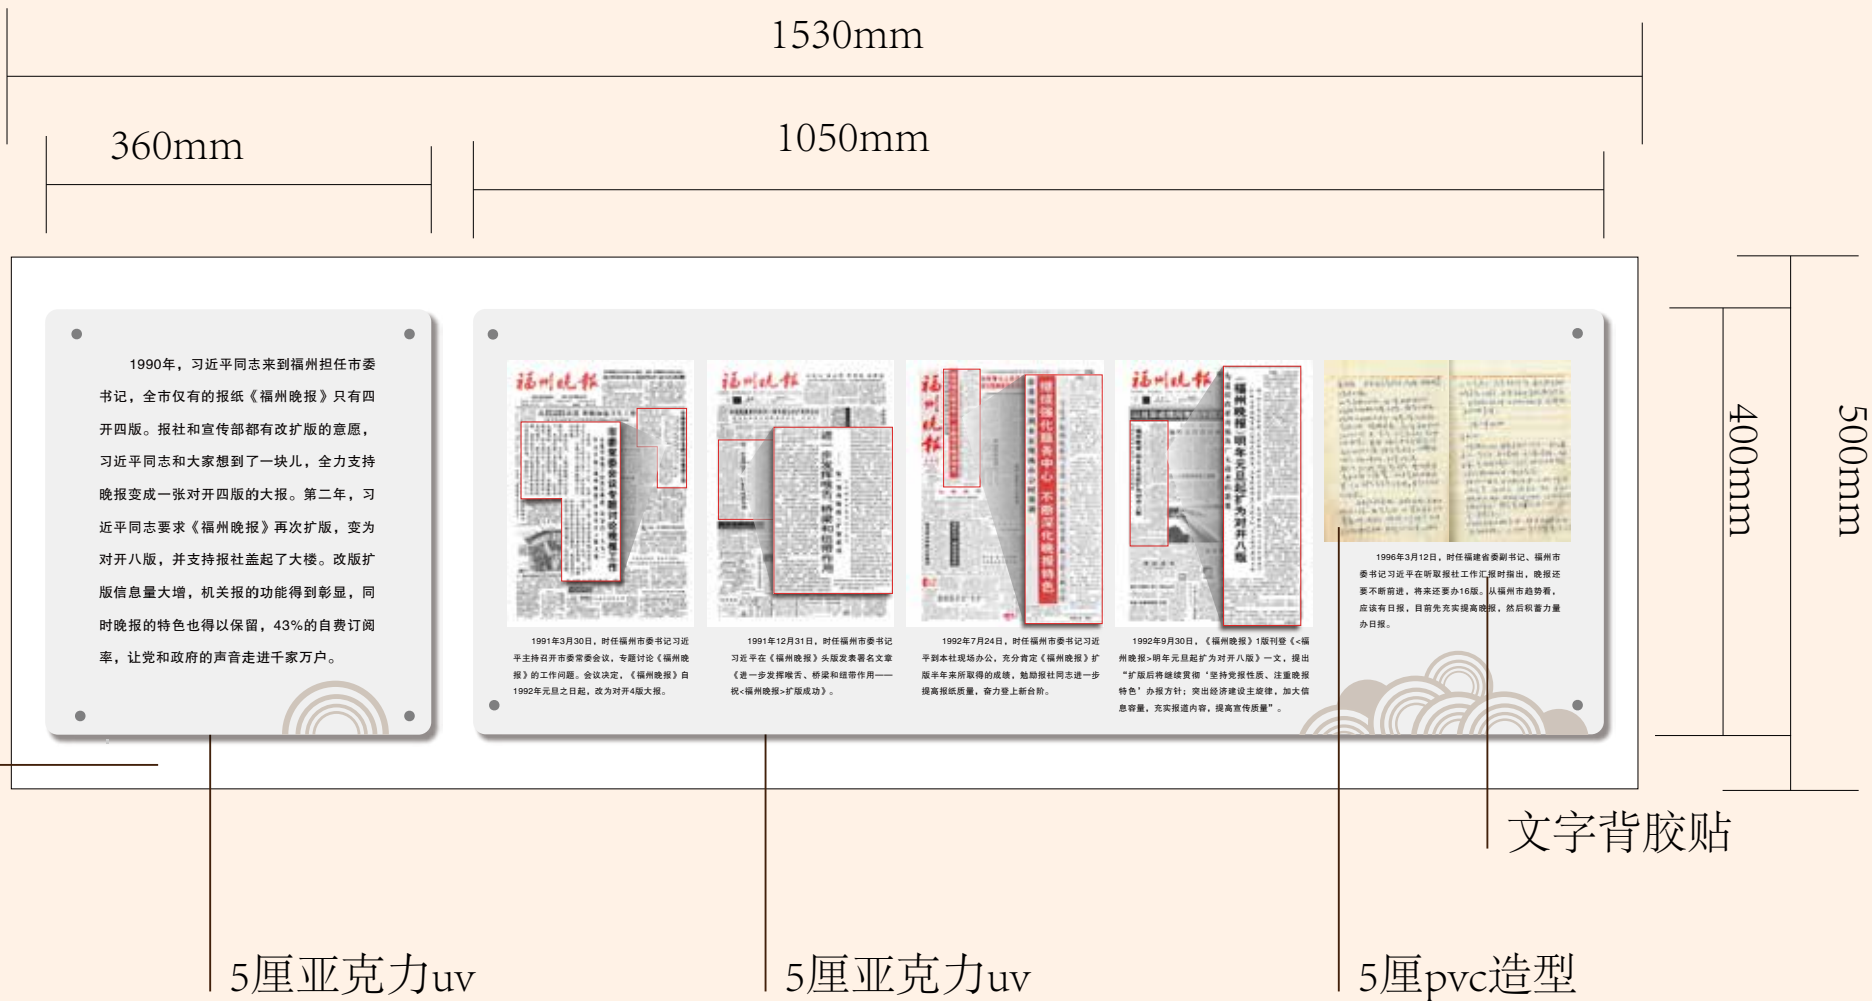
1530mm

360mm

1050mm

1990年，习近平同志来到福州担任市委书记，全市仅有的报纸《福州晚报》只有四开四版。报社和宣传部都有改扩版的意愿，习近平同志和大家想到了一块儿，全力支持晚报变成一张对开四版的大报。第二年，习近平同志要求《福州晚报》再次扩版，变为对开八版，并支持报社盖起了大楼。改版扩版信息量大增，机关报的功能得到彰显，同时晚报的特色也得以保留，43%的自费订阅率，让党和政府的声音走进千家万户。

福州晚报

1991年3月30日，时任福州市委书记习近平主持召开市委常委会议，专题讨论《福州晚报》的工作问题。会议决定，《福州晚报》自1992年元旦之日起，改为对开4版大报。

福州晚报

1991年12月31日，时任福州市委书记习近平在《福州晚报》头版发表署名文章《进一步发挥喉舌、桥梁和纽带作用——祝<福州晚报>扩版成功》。

福州晚报

1992年7月24日，时任福州市委书记习近平到本社现场办公，充分肯定《福州晚报》扩版半年来所取得的成绩，勉励报社同志进一步提高报纸质量，奋力登上新台阶。

福州晚报

1992年9月30日，《福州晚报》1版刊登《<福州晚报>明年元旦起扩为对开八版》一文，提出“扩版后将继续贯彻‘坚持党报性质、注重晚报特色’办报方针；突出经济建设主旋律，加大信息容量，充实报道内容，提高宣传质量”。

1996年3月12日，时任福建省委副书记、福州市委书记习近平在听取报社工作汇报时指出，晚报还要不断前进，将来还要办16版。从福州市趋势看，应该有日报，目前先充实提高晚报，然后积蓄力量办日报。

400mm

500mm

文字背胶贴

5厘亚克力uv

5厘亚克力uv

5厘pvc造型